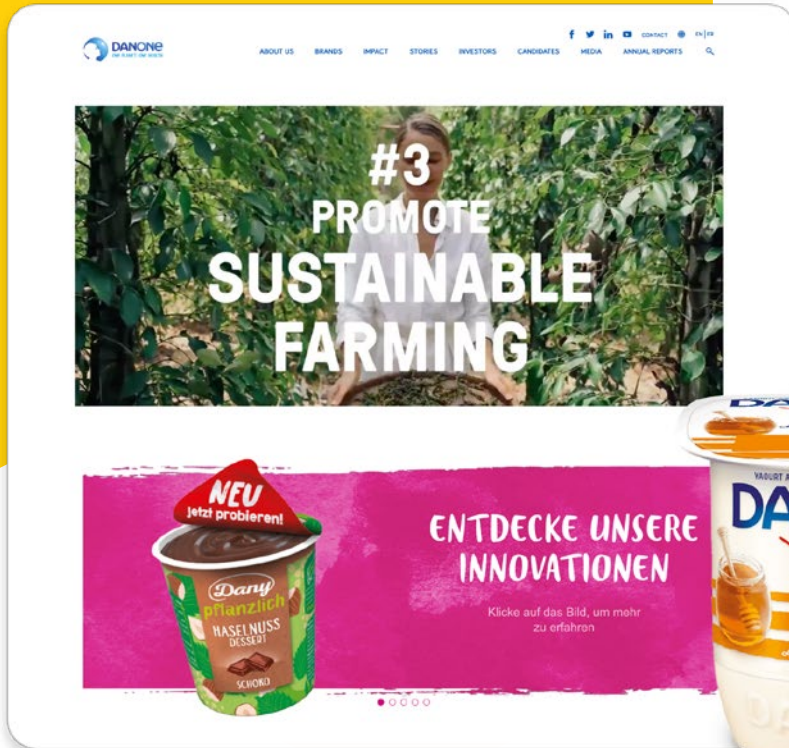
DANONE
ONE PLANET. ONE HEALTH

CONTACT EN | FR

ABOUT US BRANDS IMPACT STORIES INVESTORS CANDIDATES MEDIA ANNUAL REPORTS

#3
PROMOTE
SUSTAINABLE
FARMING

NEU
jetzt probieren!

Dany
pflanzlich
HASELNUSS
DESSERT
SCHOKO

ENTDECKE UNSERE INNOVATIONEN

Klicke auf das Bild, um mehr zu erfahren

DA
YAOURT A
DA